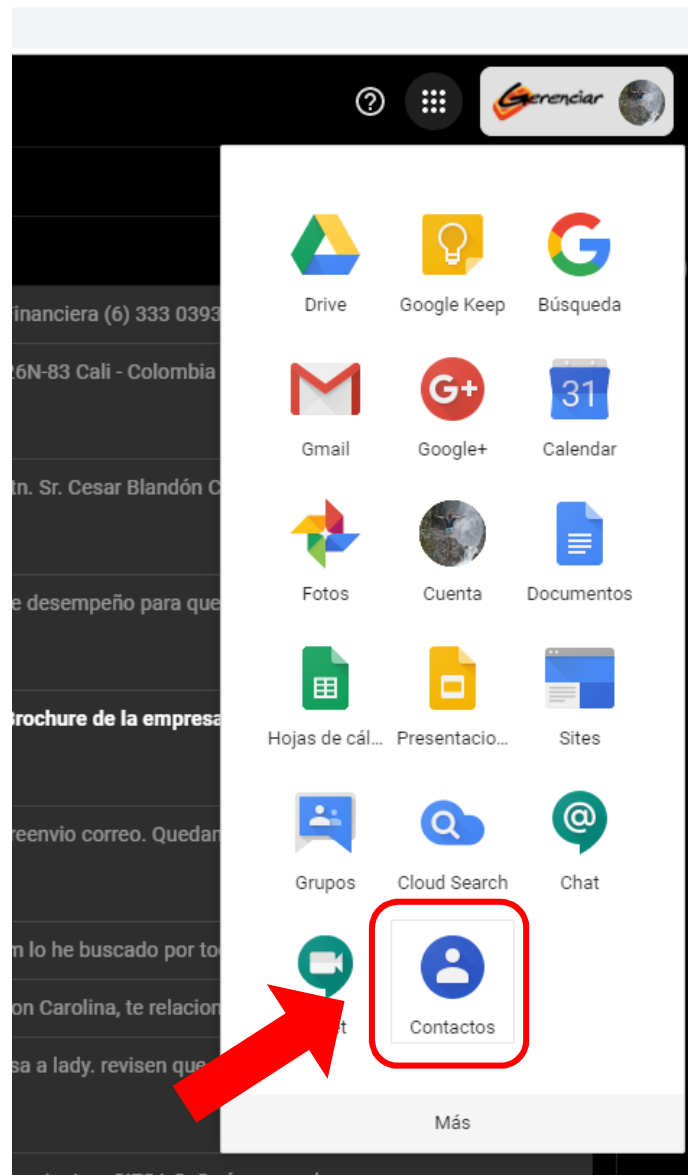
Gerenciar

Drive
Google Keep
Búsqueda
Gmail
Google+
Calendar
31
Fotos
Cuenta
Documentos
Hojas de cál...
Presentacio...
Sites
Grupos
Cloud Search
Chat
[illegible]t
Contactos
Más

Financiera (6) 333 0393
26N-83 Cali - Colombia
tn. Sr. Cesar Blandón C
e desempeño para que
Brochure de la empresa
reenvio correo. Quedam
m lo he buscado por to
on Carolina, te relacion
sa a lady. revisen que